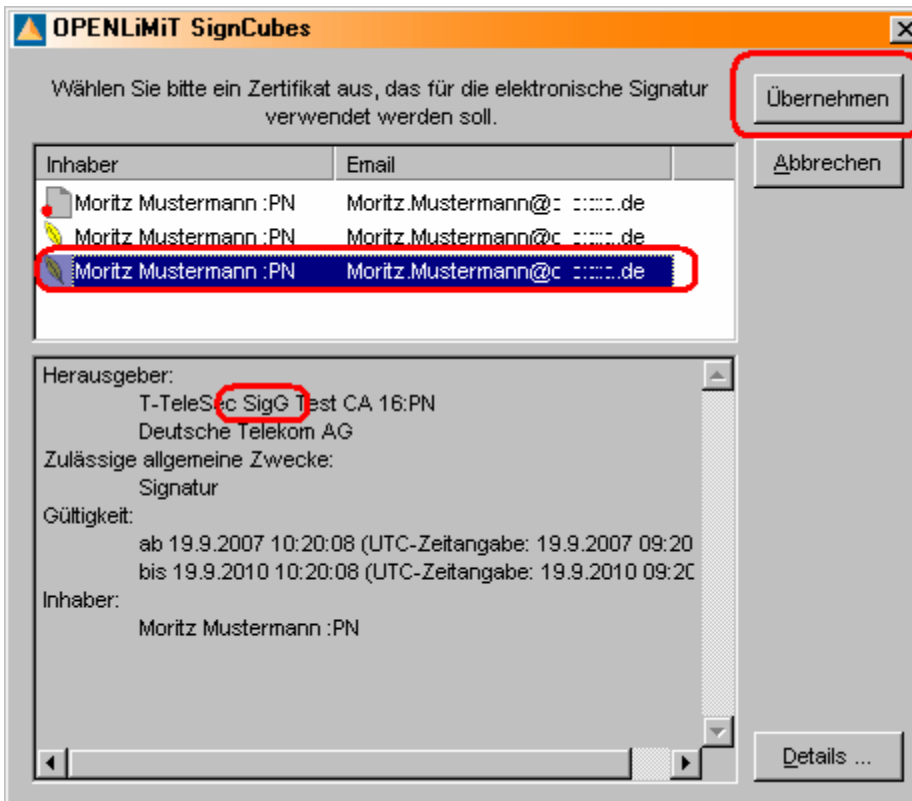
OPENLiMiT SignCubes

Wählen Sie bitte ein Zertifikat aus, das für die elektronische Signatur verwendet werden soll.

Übernehmen

Abbrechen

| Inhaber | Email |
|---|---|
| Moritz Mustermann :PN | Moritz.Mustermann@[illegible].de |
| Moritz Mustermann :PN | Moritz.Mustermann@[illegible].de |
| Moritz Mustermann :PN | Moritz.Mustermann@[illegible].de |

Herausgeber:
T-TeleSec SigG Test CA 16:PN
Deutsche Telekom AG
Zulässige allgemeine Zwecke:
Signatur
Gültigkeit:
ab 19.9.2007 10:20:08 (UTC-Zeitangabe: 19.9.2007 09:20
bis 19.9.2010 10:20:08 (UTC-Zeitangabe: 19.9.2010 09:2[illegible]
Inhaber:
Moritz Mustermann :PN

Details ...